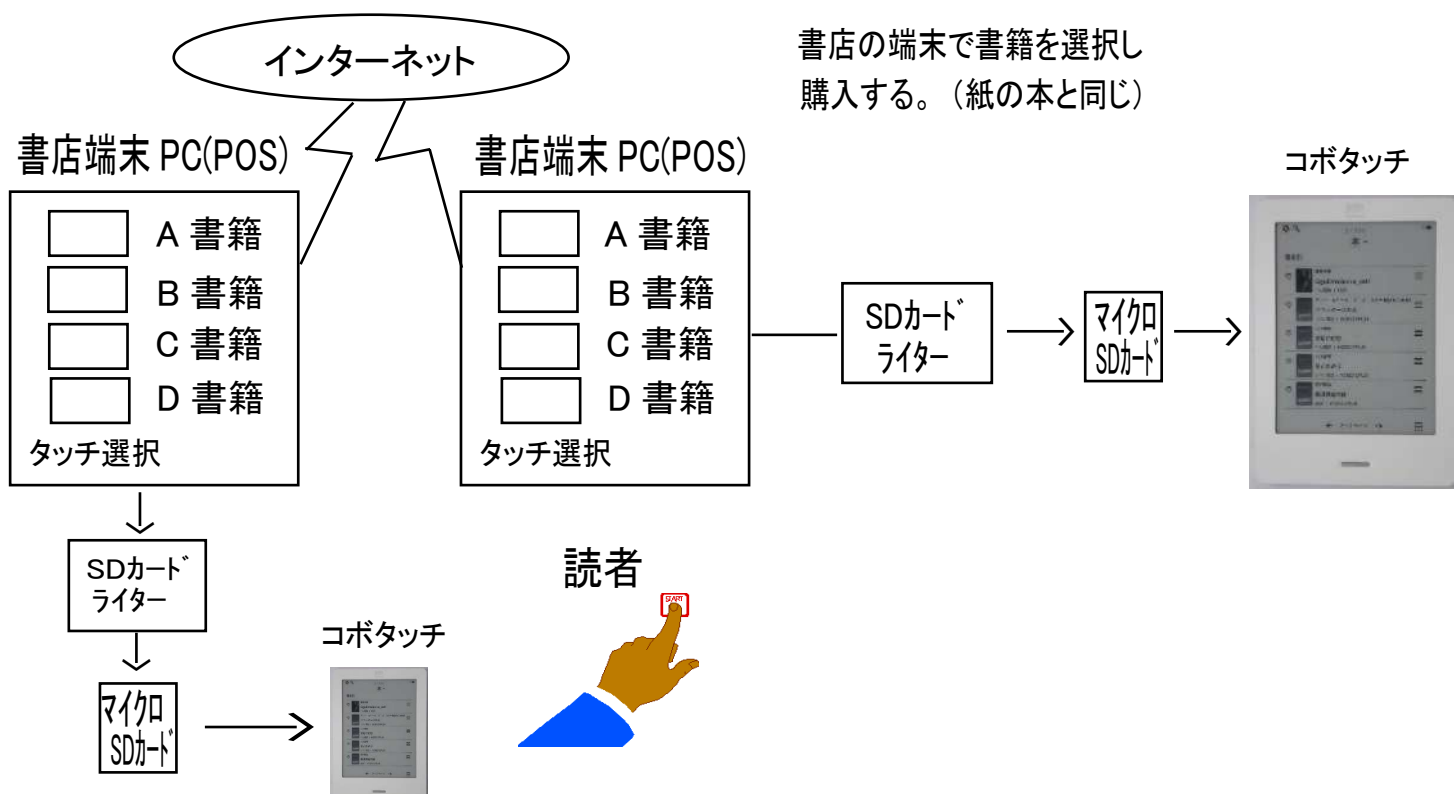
インターネット

書店の端末で書籍を選択し購入する。（紙の本と同じ）

書店端末 PC(POS)

A 書籍
B 書籍
C 書籍
D 書籍
タッチ選択

書店端末 PC(POS)

A 書籍
B 書籍
C 書籍
D 書籍
タッチ選択

SDカード ライター

マイクロ SDカード

コボタッチ

SDカード ライター

マイクロ SDカード

コボタッチ

読者

START